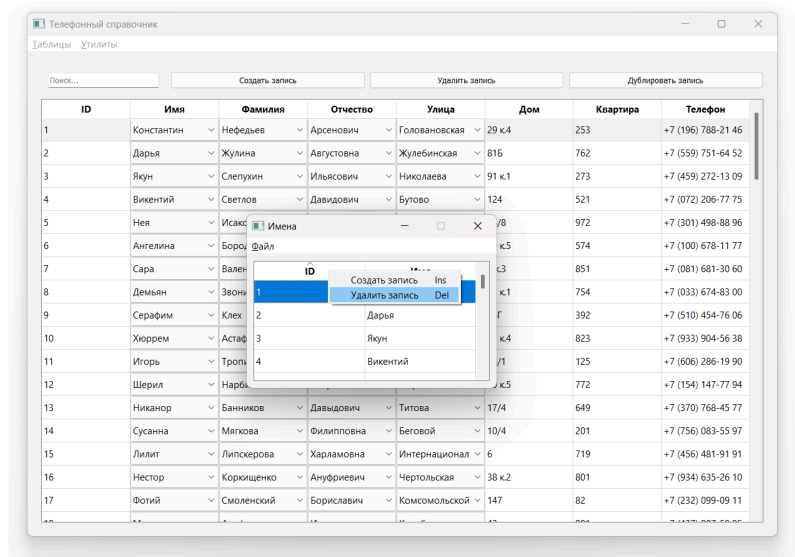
Телефонный справочник

Таблицы Утилиты

Поиск...

Создать запись

Удалить запись

Дублировать запись

| ID | Имя | Фамилия | Отчество | Улица | Дом | Квартира | Телефон |
|---|---|---|---|---|---|---|---|
| 1 | Константин | Нефедьев | Арсенович | Головановская | 29 к.4 | 253 | +7 (196) 788-21 46 |
| 2 | Дарья | Жулина | Августовна | Жулебинская | 81Б | 762 | +7 (559) 751-64 52 |
| 3 | Якун | Слепухин | Ильясович | Николаева | 91 к.1 | 273 | +7 (459) 272-13 09 |
| 4 | Викентий | Светлов | Давидович | Бутово | 124 | 521 | +7 (072) 206-77 75 |
| 5 | Нея | Исако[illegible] | | | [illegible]/8 | 972 | +7 (301) 498-88 96 |
| 6 | Ангелина | Бород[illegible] | | | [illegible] к.5 | 574 | +7 (100) 678-11 77 |
| 7 | Сара | Вален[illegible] | | | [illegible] к.3 | 851 | +7 (081) 681-30 60 |
| 8 | Демьян | Звони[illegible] | | | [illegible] к.1 | 754 | +7 (033) 674-83 00 |
| 9 | Серафим | Клех | | | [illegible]Г | 392 | +7 (510) 454-76 06 |
| 10 | Хюррем | Астаф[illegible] | | | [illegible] к.4 | 823 | +7 (933) 904-56 38 |
| 11 | Игорь | Тропа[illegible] | | | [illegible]/1 | 125 | +7 (606) 286-19 90 |
| 12 | Шерил | Нарбі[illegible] | | | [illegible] к.5 | 772 | +7 (154) 147-77 94 |
| 13 | Никанор | Банников | Давыдович | Титова | 17/4 | 649 | +7 (370) 768-45 77 |
| 14 | Сусанна | Мягкова | Филипповна | Беговой | 10/4 | 201 | +7 (756) 083-55 97 |
| 15 | Лилит | Липскерова | Харламовна | Интернационал | 6 | 719 | +7 (456) 481-91 91 |
| 16 | Нестор | Коркищенко | Ануфриевич | Чертольская | 38 к.2 | 801 | +7 (934) 635-26 10 |
| 17 | Фотий | Смоленский | Бориславич | Комсомольской | 147 | 82 | +7 (232) 099-09 11 |

Имена

Файл

| ID | Имя |
|---|---|
| 1 | |
| 2 | Дарья |
| 3 | Якун |
| 4 | Викентий |

Создать запись Ins
Удалить запись Del